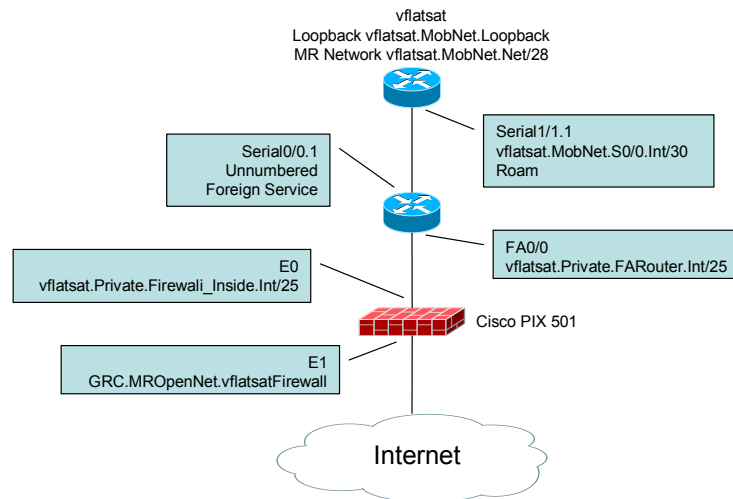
vflatsat
Loopback vflatsat.MobNet.Loopback
MR Network vflatsat.MobNet.Net/28

Serial1/1.1
vflatsat.MobNet.S0/0.Int/30
Roam

Serial0/0.1
Unnumbered
Foreign Service

FA0/0
vflatsat.Private.FARouter.Int/25

E0
vflatsat.Private.Firewali_Inside.Int/25

Cisco PIX 501

E1
GRC.MROpenNet.vflatsatFirewall

Internet